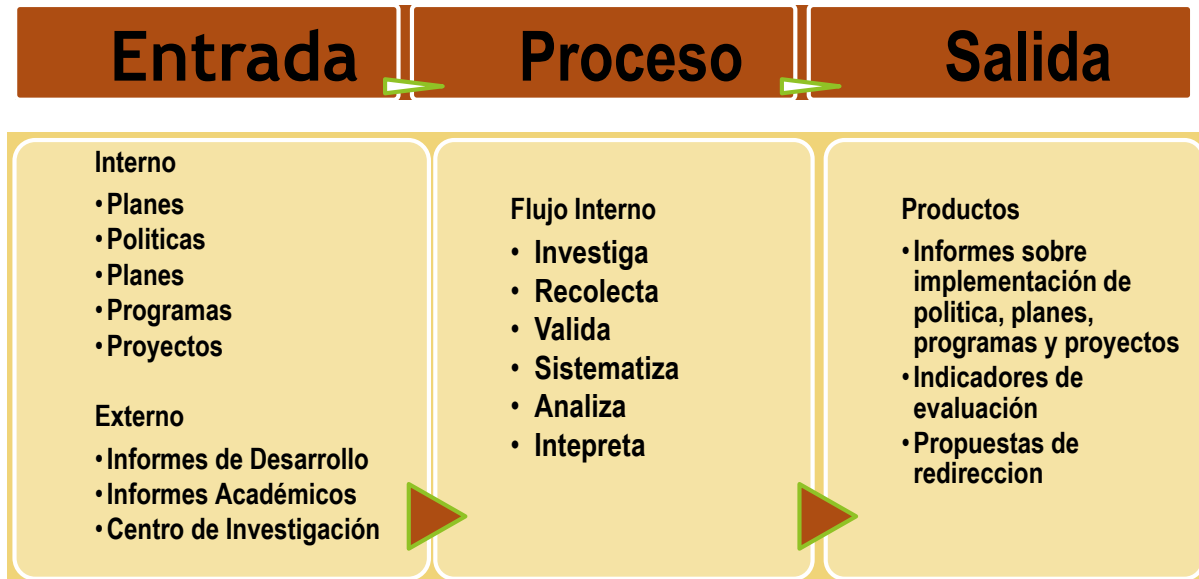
Entrada

Proceso

Salida

Interno
• Planes
• Politicas
• Planes
• Programas
• Proyectos

Externo
• Informes de Desarrollo
• Informes Académicos
• Centro de Investigación

Flujo Interno
• Investiga
• Recolecta
• Valida
• Sistematiza
• Analiza
• Intepreta

Productos
• Informes sobre implementación de politica, planes, programas y proyectos
• Indicadores de evaluación
• Propuestas de redireccion